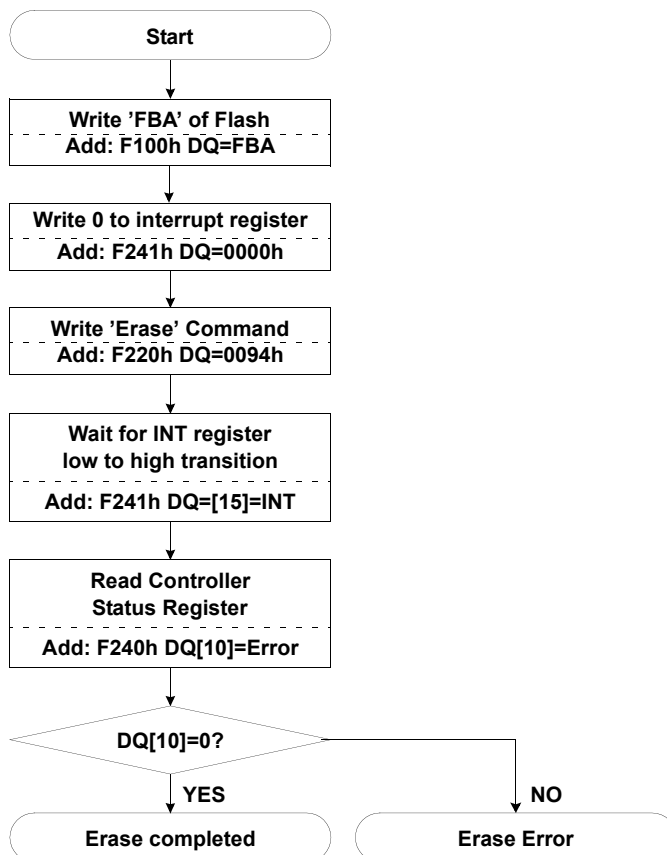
Start

Write 'FBA' of Flash
Add: F100h DQ=FBA

Write 0 to interrupt register
Add: F241h DQ=0000h

Write 'Erase' Command
Add: F220h DQ=0094h

Wait for INT register
low to high transition
Add: F241h DQ=[15]=INT

Read Controller
Status Register
Add: F240h DQ[10]=Error

DQ[10]=0?

YES

NO

Erase completed

Erase Error